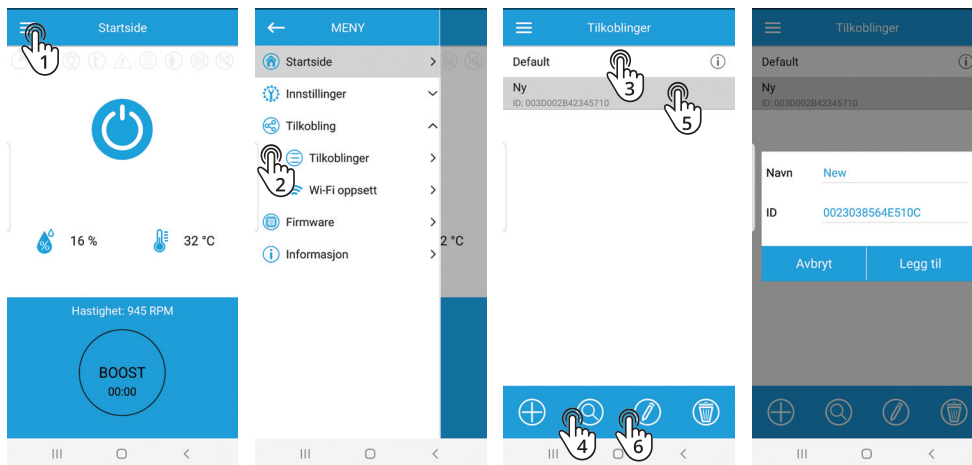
1
Startside

16 %
32 °C

Hastighet: 945 RPM

BOOST
00:00

MENY
Startside
Innstillinger
Tilkobling
2
Tilkoblinger
Wi-Fi oppsett
Firmware
Informasjon
2 °C

Tilkoblinger
Default
3
Ny
ID: 003D002B42345710
5
4
6

Tilkoblinger
Default
Ny
ID: 003D002B42345710
Navn New
ID 0023038564E510C
Avbryt
Legg til